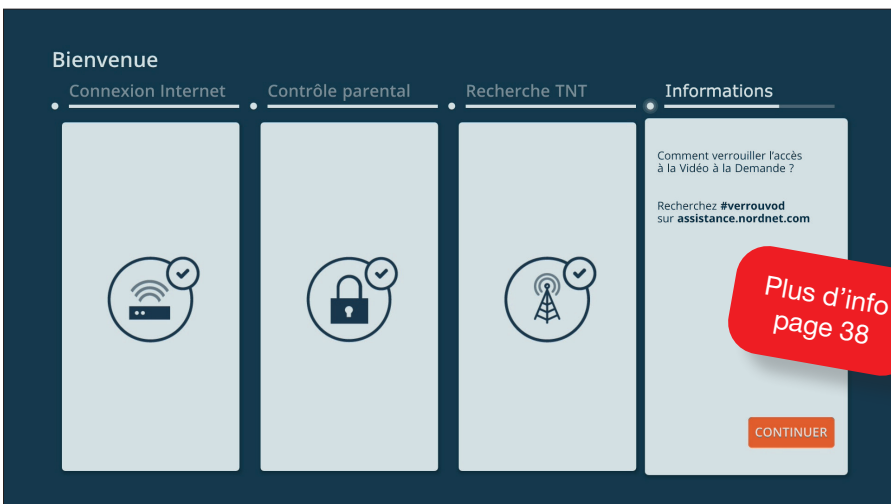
Bienvenue

Connexion Internet

Contrôle parental

Recherche TNT

Informations

Comment verrouiller l'accès à la Vidéo à la Demande ?

Recherchez **#verrouvod** sur **assistance.nordnet.com**

Plus d'info page 38

CONTINUER